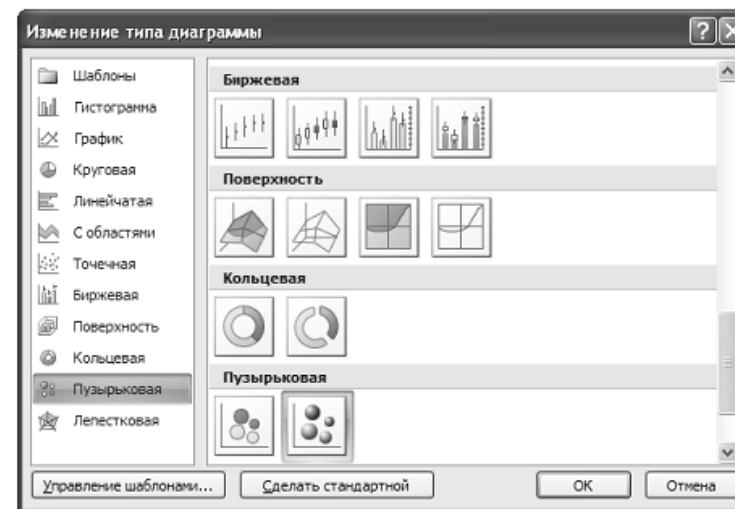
Изменение типа диаграммы

Шаблоны
Гистограмма
График
Круговая
Линейчатая
С областями
Точечная
Биржевая
Поверхность
Кольцевая
Пузырьковая
Лепестковая

Биржевая
Поверхность
Кольцевая
Пузырьковая

Управление шаблонами...
Сделать стандартной
ОК
Отмена